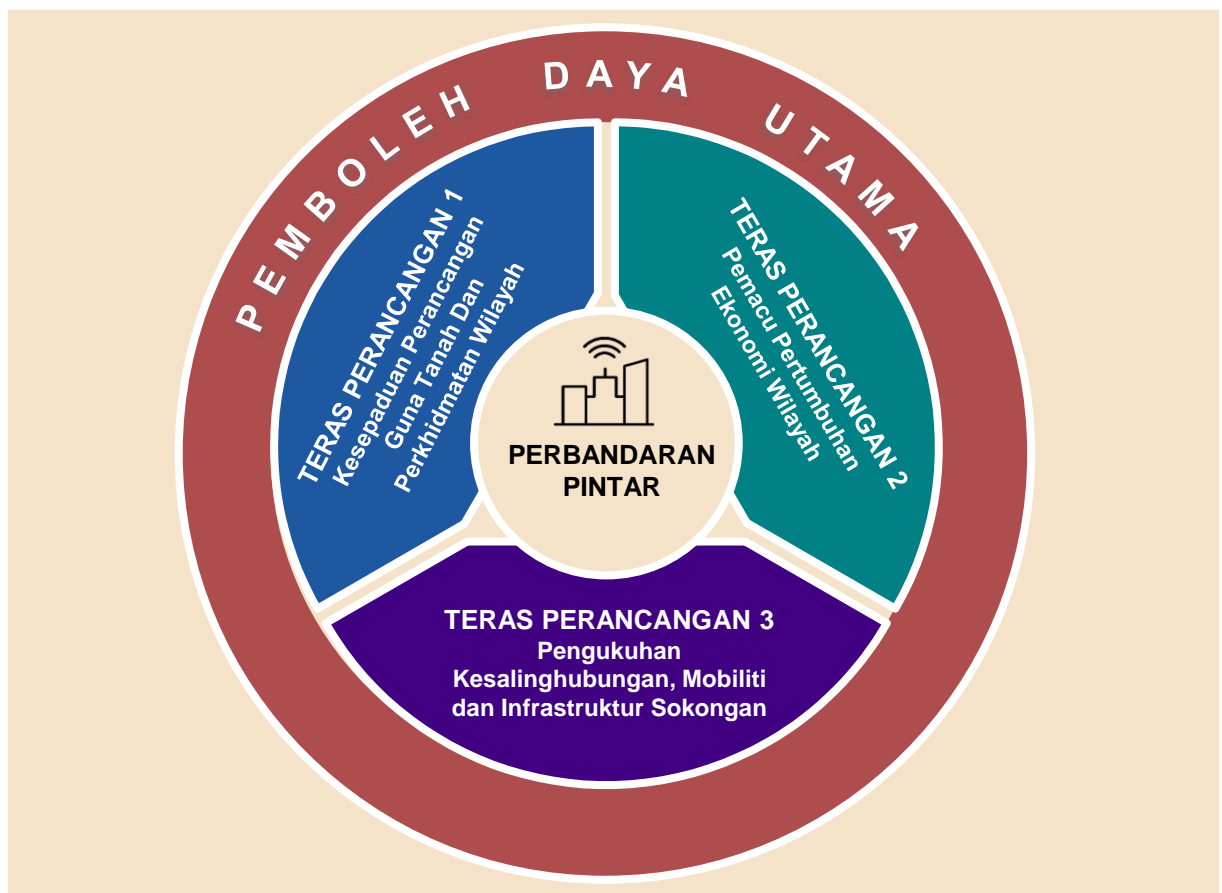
PEMBOLEH DAYA UTAMA

TERAS PERANCANGAN 1
Kesepaduan Perancangan Guna Tanah Dan Perkhidmatan Wilayah

TERAS PERANCANGAN 2
Pemacu Pertumbuhan Ekonomi Wilayah

PERBANDARAN PINTAR

TERAS PERANCANGAN 3
Pengukuhan Kesalinghubungan, Mobiliti dan Infrastruktur Sokongan